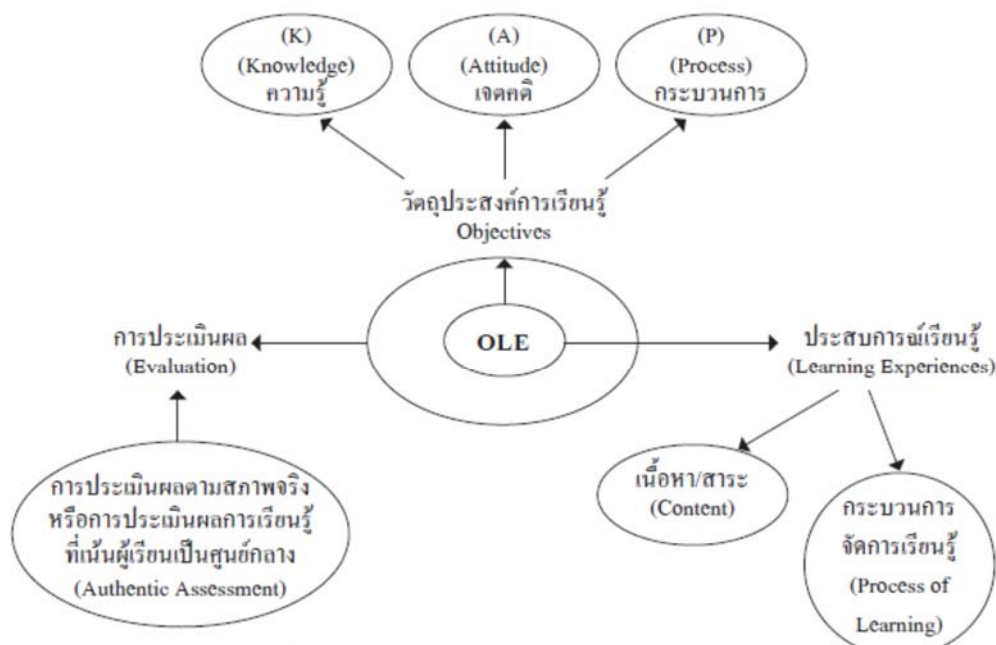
(K)
(Knowledge)
ความรู้

(A)
(Attitude)
เจตคติ

(P)
(Process)
กระบวนการ

วัตถุประสงค์การเรียนรู้
Objectives

การประเมินผล
(Evaluation)

OLE

ประสบการณ์เรียนรู้
(Learning Experiences)

การประเมินผลตามสภาพจริง
หรือการประเมินผลการเรียนรู้
ที่เน้นผู้เรียนเป็นศูนย์กลาง
(Authentic Assessment)

เนื้อหา/สาระ
(Content)

กระบวนการ
จัดการเรียนรู้
(Process of
Learning)